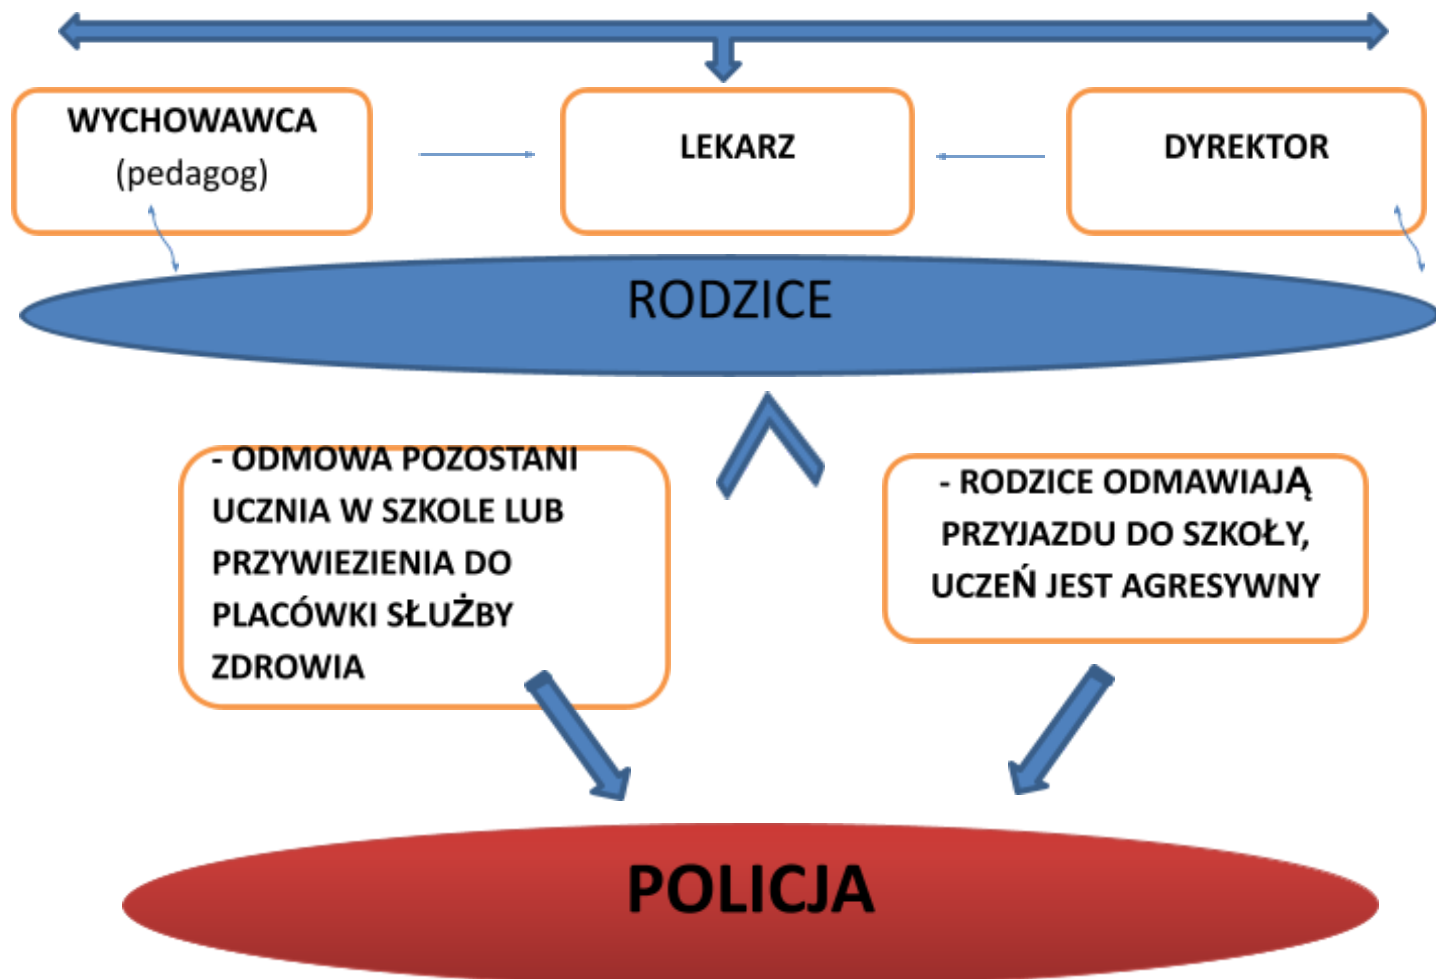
WYCHOWAWCA
(pedagog)

LEKARZ

DYREKTOR

RODZICE

- ODMOWA POZOSTANI UCZNIA W SZKOLE LUB PRZYWIEZIENIA DO PLACÓWKI SŁUŻBY ZDROWIA

- RODZICE ODMAWIAJĄ PRZYJAZDU DO SZKOŁY, UCZEŃ JEST AGRESYWNY

POLICJA